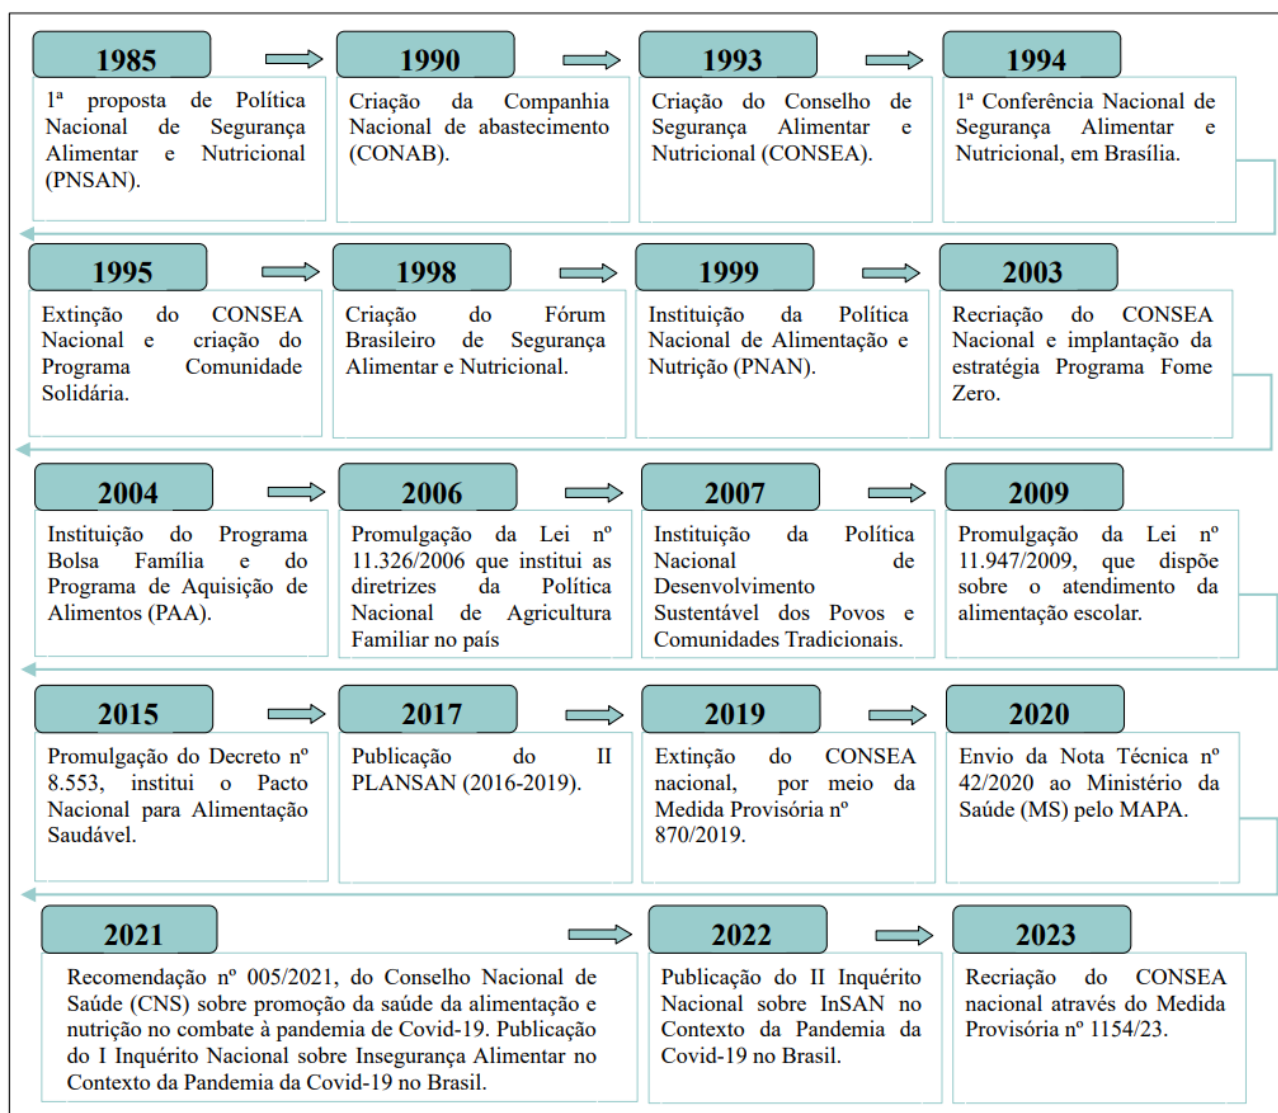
1985

1ª proposta de Política Nacional de Segurança Alimentar e Nutricional (PNSAN).

1990

Criação da Companhia Nacional de abastecimento (CONAB).

1993

Criação do Conselho de Segurança Alimentar e Nutricional (CONSEA).

1994

1ª Conferência Nacional de Segurança Alimentar e Nutricional, em Brasília.

1995

Extinção do CONSEA Nacional e criação do Programa Comunidade Solidária.

1998

Criação do Fórum Brasileiro de Segurança Alimentar e Nutricional.

1999

Instituição da Política Nacional de Alimentação e Nutrição (PNAN).

2003

Recriação do CONSEA Nacional e implantação da estratégia Programa Fome Zero.

2004

Instituição do Programa Bolsa Família e do Programa de Aquisição de Alimentos (PAA).

2006

Promulgação da Lei nº 11.326/2006 que institui as diretrizes da Política Nacional de Agricultura Familiar no país

2007

Instituição da Política Nacional de Desenvolvimento Sustentável dos Povos e Comunidades Tradicionais.

2009

Promulgação da Lei nº 11.947/2009, que dispõe sobre o atendimento da alimentação escolar.

2015

Promulgação do Decreto nº 8.553, institui o Pacto Nacional para Alimentação Saudável.

2017

Publicação do II PLANSAN (2016-2019).

2019

Extinção do CONSEA nacional, por meio da Medida Provisória nº 870/2019.

2020

Envio da Nota Técnica nº 42/2020 ao Ministério da Saúde (MS) pelo MAPA.

2021

Recomendação nº 005/2021, do Conselho Nacional de Saúde (CNS) sobre promoção da saúde da alimentação e nutrição no combate à pandemia de Covid-19. Publicação do I Inquérito Nacional sobre Insegurança Alimentar no Contexto da Pandemia da Covid-19 no Brasil.

2022

Publicação do II Inquérito Nacional sobre InSAN no Contexto da Pandemia da Covid-19 no Brasil.

2023

Recriação do CONSEA nacional através do Medida Provisória nº 1154/23.